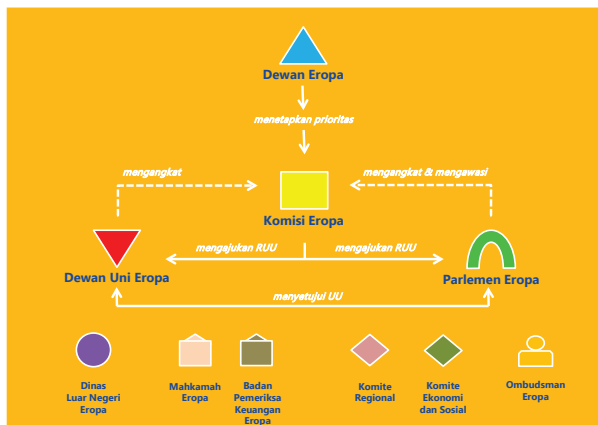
Dewan Eropa

menetapkan prioritas

mengangkat

mengangkat & mengawasi

Komisi Eropa

mengajukan RUU

mengajukan RUU

Dewan Uni Eropa

Parlemen Eropa

menyetujui UU

Dinas Luar Negeri Eropa

Mahkamah Eropa

Badan Pemeriksa Keuangan Eropa

Komite Regional

Komite Ekonomi dan Sosial

Ombudsman Eropa